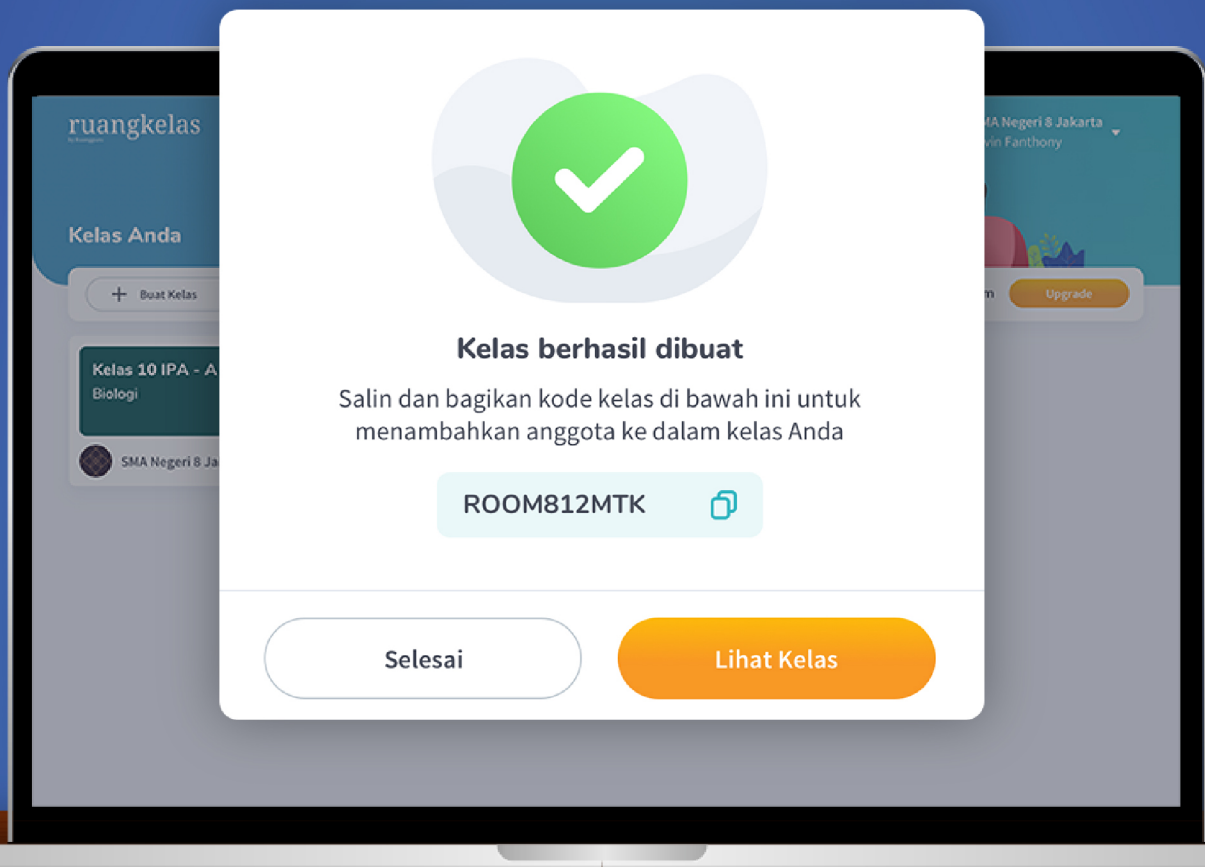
ruangkelas
by Ruangguru

Kelas Anda

Buat Kelas

Kelas 10 IPA - A
Biologi

SMA Negeri 8 Ja

MA Negeri 8 Jakarta
vin Fanthony

m

Upgrade

Kelas berhasil dibuat

Salin dan bagikan kode kelas di bawah ini untuk menambahkan anggota ke dalam kelas Anda

ROOM812MTK

Selesai

Lihat Kelas